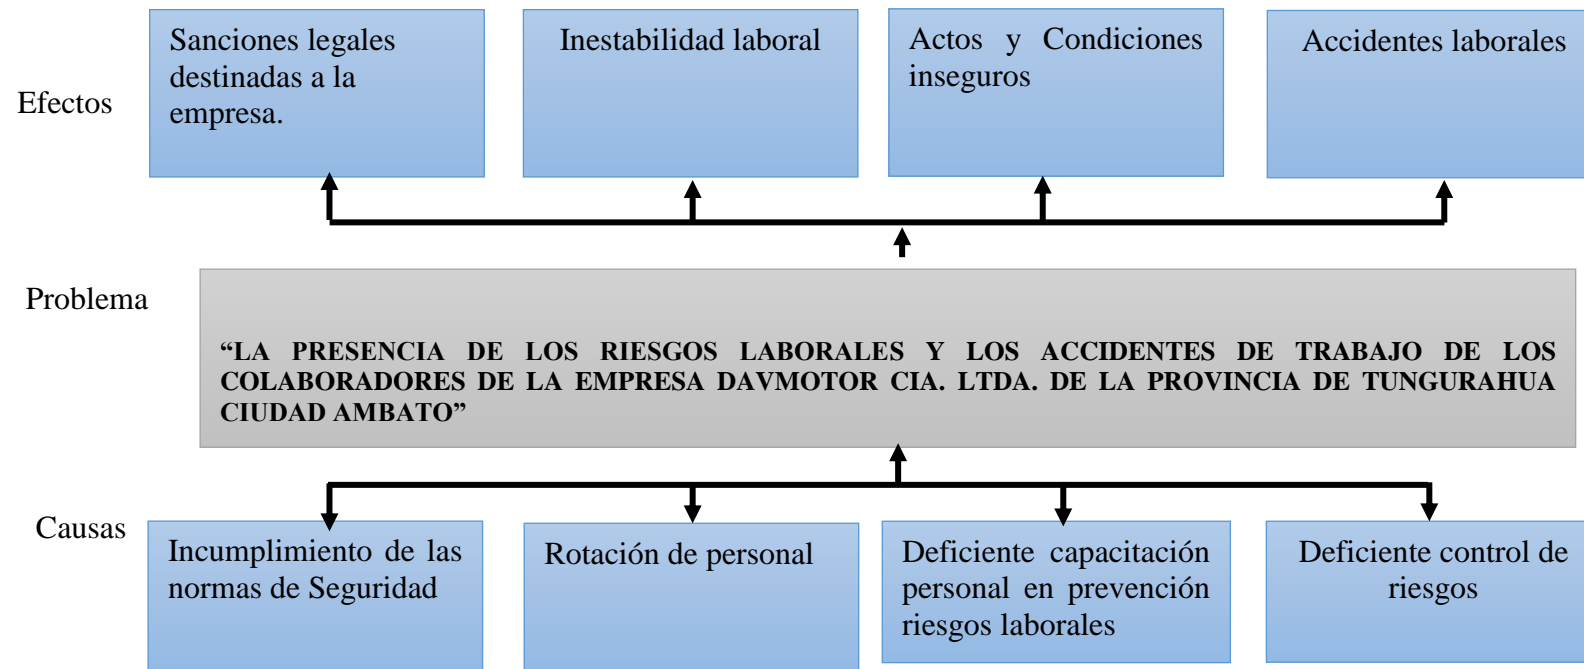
Efectos

Sanciones legales destinadas a la empresa.

Inestabilidad laboral

Actos y Condiciones inseguros

Accidentes laborales

Problema

“LA PRESENCIA DE LOS RIESGOS LABORALES Y LOS ACCIDENTES DE TRABAJO DE LOS COLABORADORES DE LA EMPRESA DAVMOTOR CIA. LTDA. DE LA PROVINCIA DE TUNGURAHUA CIUDAD AMBATO”

Causas

Incumplimiento de las normas de Seguridad

Rotación de personal

Deficiente capacitación personal en prevención riesgos laborales

Deficiente control de riesgos